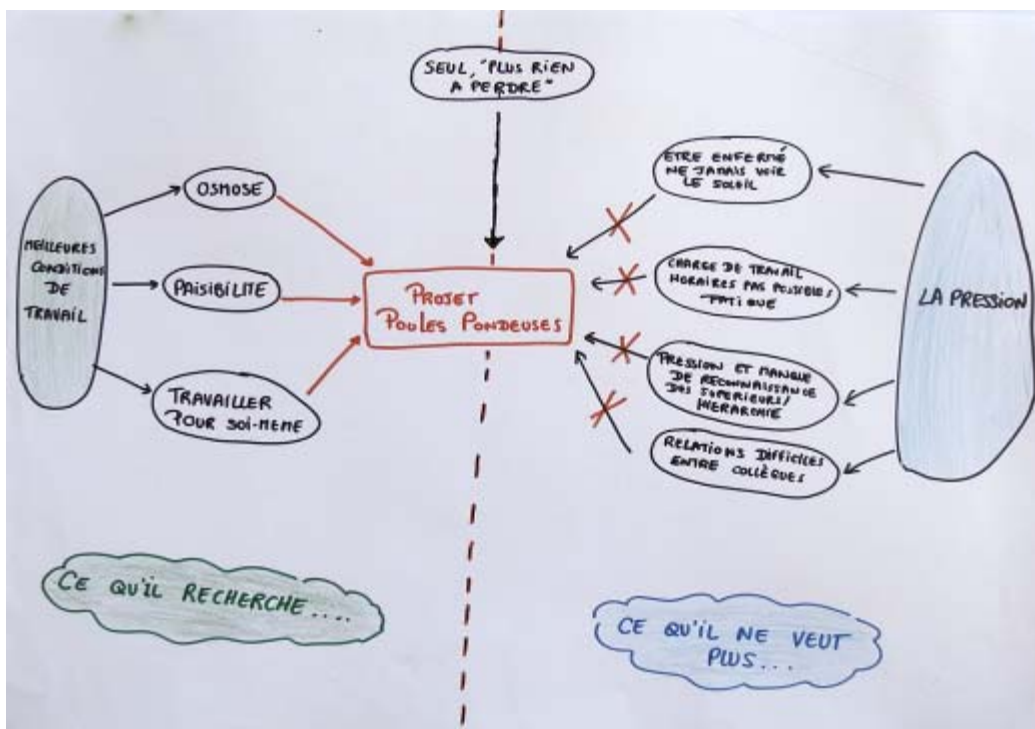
SEUL, "PLUS RIEN A PERDRE"

MEILLEURES CONDITIONS DE TRAVAIL

OSMOSE

PAISIBILITE

TRAVAILLER POUR SOI-MEME

PROJET POULES PONDEUSES

ETRE ENFERMÉ NE JAMAIS VOIR LE SOLEIL

CHARGE DE TRAVAIL HORAIRES PAS POSSIBLES FATIGUE

PRESSION ET MANQUE DE RECONNAISSANCE DES SUPERIEURS/ HIERARCHIE

RELATIONS DIFFICILES ENTRE COLLÈGUES

LA PRESSION

CE QU'IL RECHERCHE....

CE QU'IL NE VEUT PLUS...